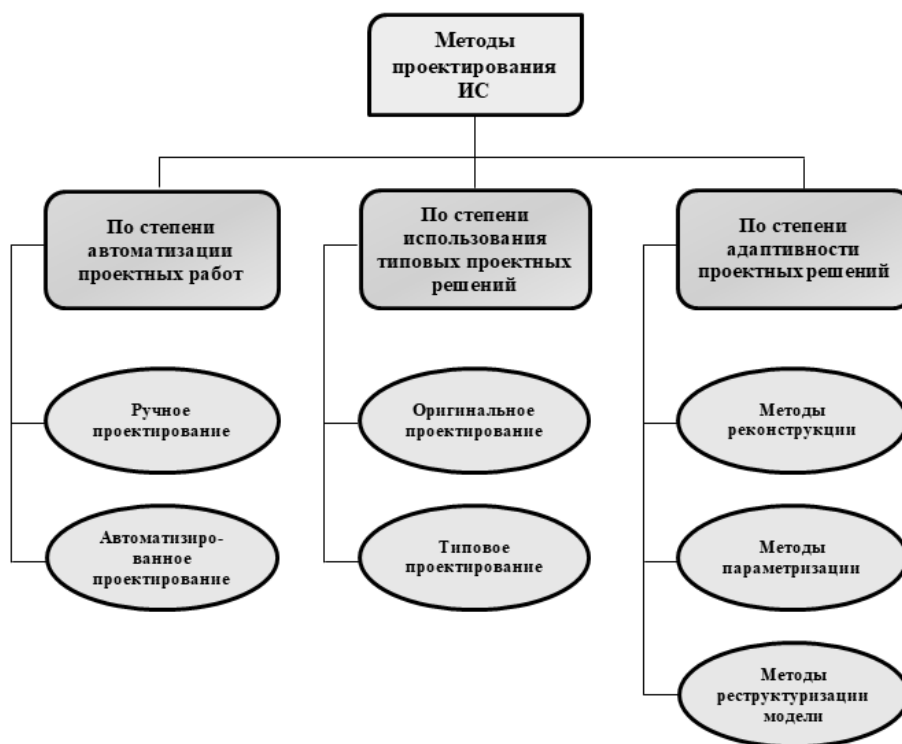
Методы проектирования ИС

По степени автоматизации проектных работ

Ручное проектирование

Автоматизированное проектирование

По степени использования типовых проектных решений

Оригинальное проектирование

Типовое проектирование

По степени адаптивности проектных решений

Методы реконструкции

Методы параметризации

Методы реструктуризации модели